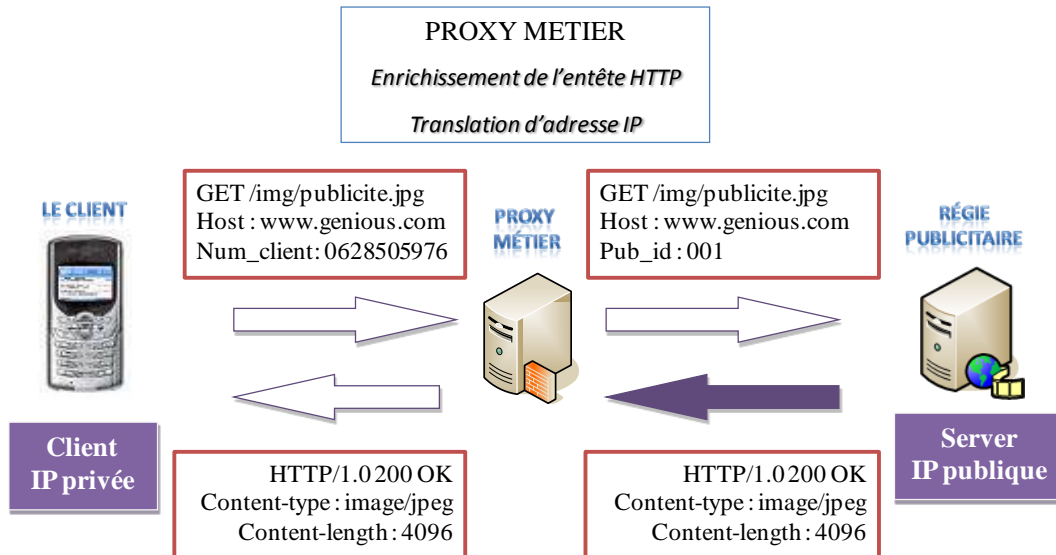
PROXY METIER

Enrichissement de l'entête HTTP

Translation d'adresse IP

LE CLIENT

GET /img/publicite.jpg
Host : www.genious.com
Num_client: 0628505976

PROXY MÉTIER

GET /img/publicite.jpg
Host : www.genious.com
Pub_id : 001

RÉGIE PUBLICITAIRE

Client
IP privée

HTTP/1.0 200 OK
Content-type : image/jpeg
Content-length : 4096

HTTP/1.0 200 OK
Content-type : image/jpeg
Content-length : 4096

Server
IP publique